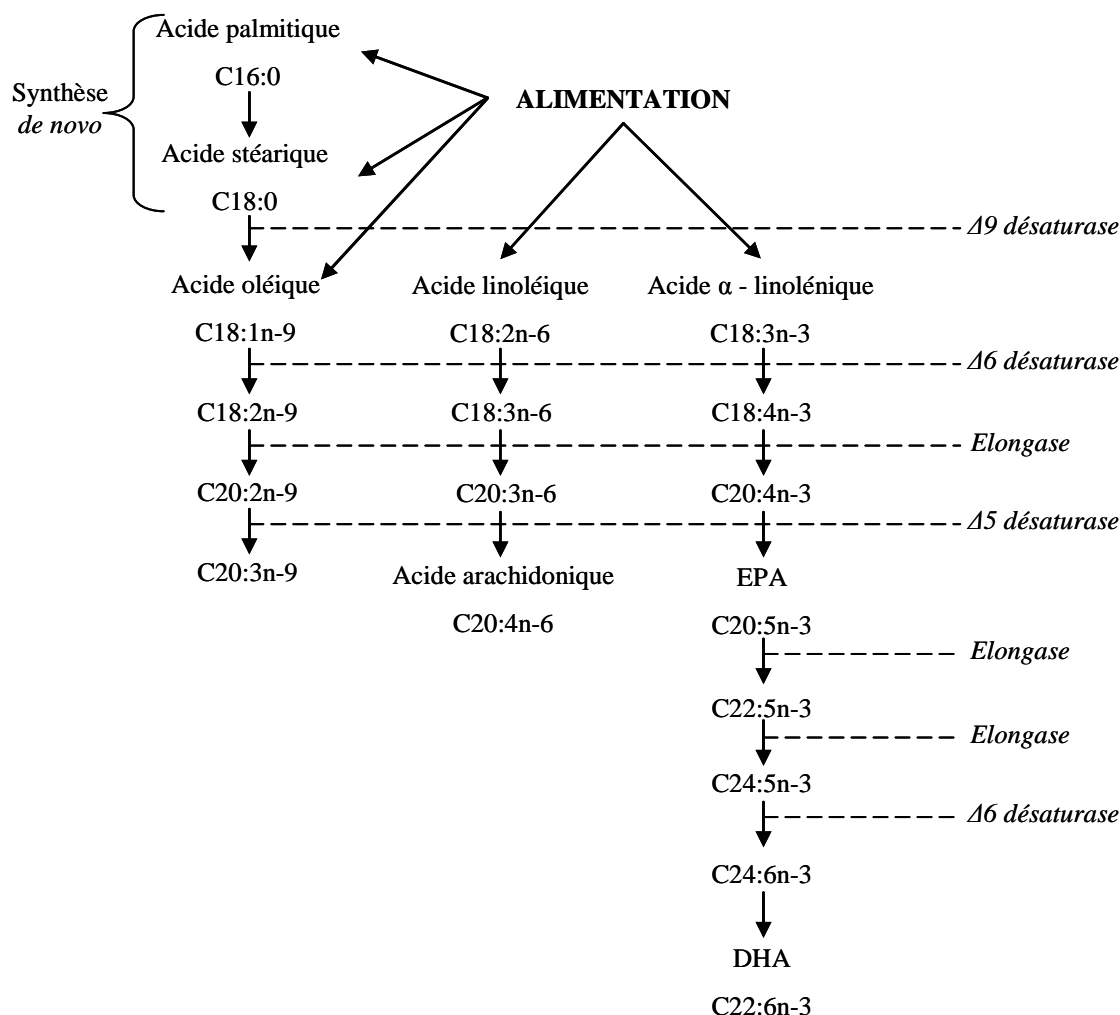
Synthèse de novo

Acide palmitique

C16:0

Acide stéarique

C18:0

ALIMENTATION

Δ9 désaturase

Acide oléique

Acide linoléique

Acide α - linolénique

C18:1n-9

C18:2n-6

C18:3n-3

Δ6 désaturase

C18:2n-9

C18:3n-6

C18:4n-3

Elongase

C20:2n-9

C20:3n-6

C20:4n-3

Δ5 désaturase

C20:3n-9

Acide arachidonique

C20:4n-6

EPA

C20:5n-3

Elongase

C22:5n-3

Elongase

C24:5n-3

Δ6 désaturase

C24:6n-3

DHA

C22:6n-3